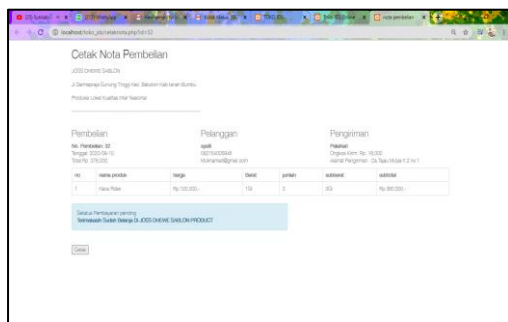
localhost/toko_jdc/cetaknota.php?id=32

Cetak Nota Pembelian

JOSS DHEWE SABLON

Jl. Gemerapi Gunung Tinggi Kec. Babakan Kab.karet Bumbu

Produksi Used Kualitas Hoe Nasional

Pembelian

No. Pembelian: 32
Tanggal: 2020-06-10
Total Rp. 376.000

Pelanggan

syafii
082164035848
Muhammad@gmail.com

Pengiriman

Pekalsari
Ongkos Kirim: Rp. 16.000
Alamat Pengiriman : Cs Tapa Mulya II 2 no 1

| no | nama produk | harga | Berat | jumlah | subberat | subtotal |
|---|---|---|---|---|---|---|
| 1 | Kaos Rider | Rp.120.000,- | 150 | 3 | 450 | Rp.360.000,- |

Silakan Pembayaran penting
Terimakasih Sudah Belanja Di JOSS DHEWE SABLON PRODUCT

Cetak